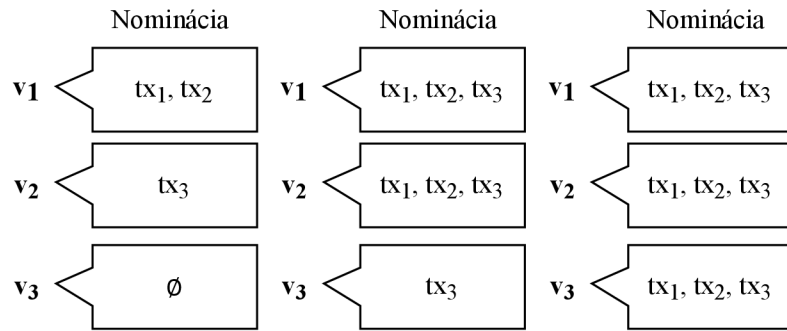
Nominácia

$v_1$ $tx_1, tx_2$

$v_2$ $tx_3$

$v_3$ $\emptyset$

Nominácia

$v_1$ $tx_1, tx_2, tx_3$

$v_2$ $tx_1, tx_2, tx_3$

$v_3$ $tx_3$

Nominácia

$v_1$ $tx_1, tx_2, tx_3$

$v_2$ $tx_1, tx_2, tx_3$

$v_3$ $tx_1, tx_2, tx_3$